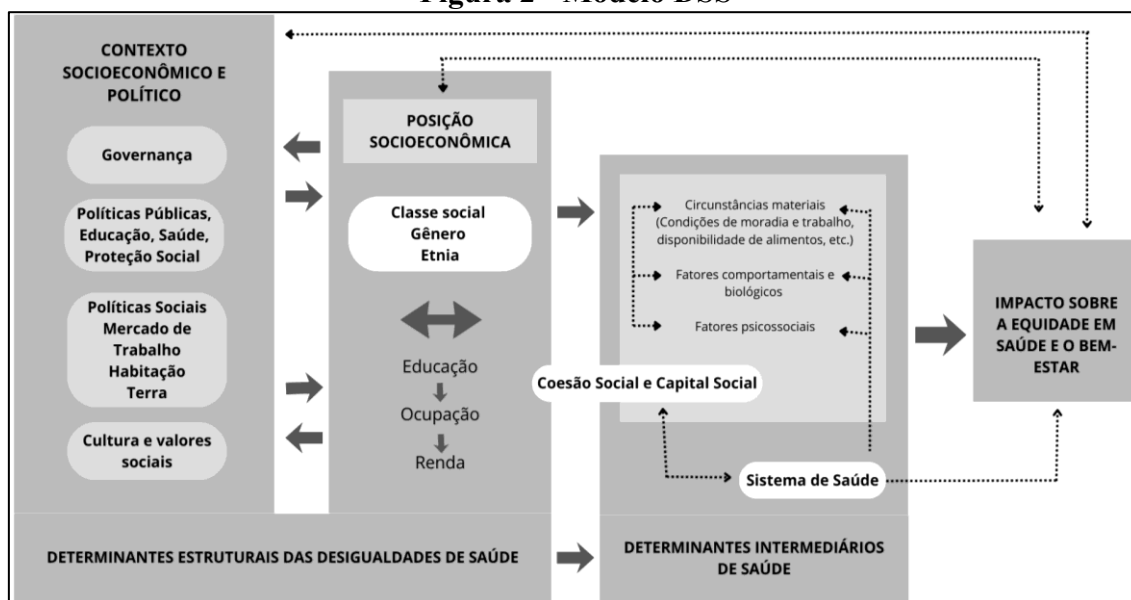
Figura 2 – Modelo DSS

CONTEXTO SOCIOECONÔMICO E POLÍTICO

Governança

Políticas Públicas, Educação, Saúde, Proteção Social

Políticas Sociais Mercado de Trabalho Habitação Terra

Cultura e valores sociais

POSIÇÃO SOCIOECONÔMICA

Classe social
Gênero
Etnia

Educação
Ocupação
Renda

Circunstâncias materiais (Condições de moradia e trabalho, disponibilidade de alimentos, etc.)

Fatores comportamentais e biológicos

Fatores psicossociais

Coesão Social e Capital Social

Sistema de Saúde

IMPACTO SOBRE A EQUIDADE EM SAÚDE E O BEM-ESTAR

DETERMINANTES ESTRUTURAIS DAS DESIGUALDADES DE SAÚDE

DETERMINANTES INTERMEDIÁRIOS DE SAÚDE